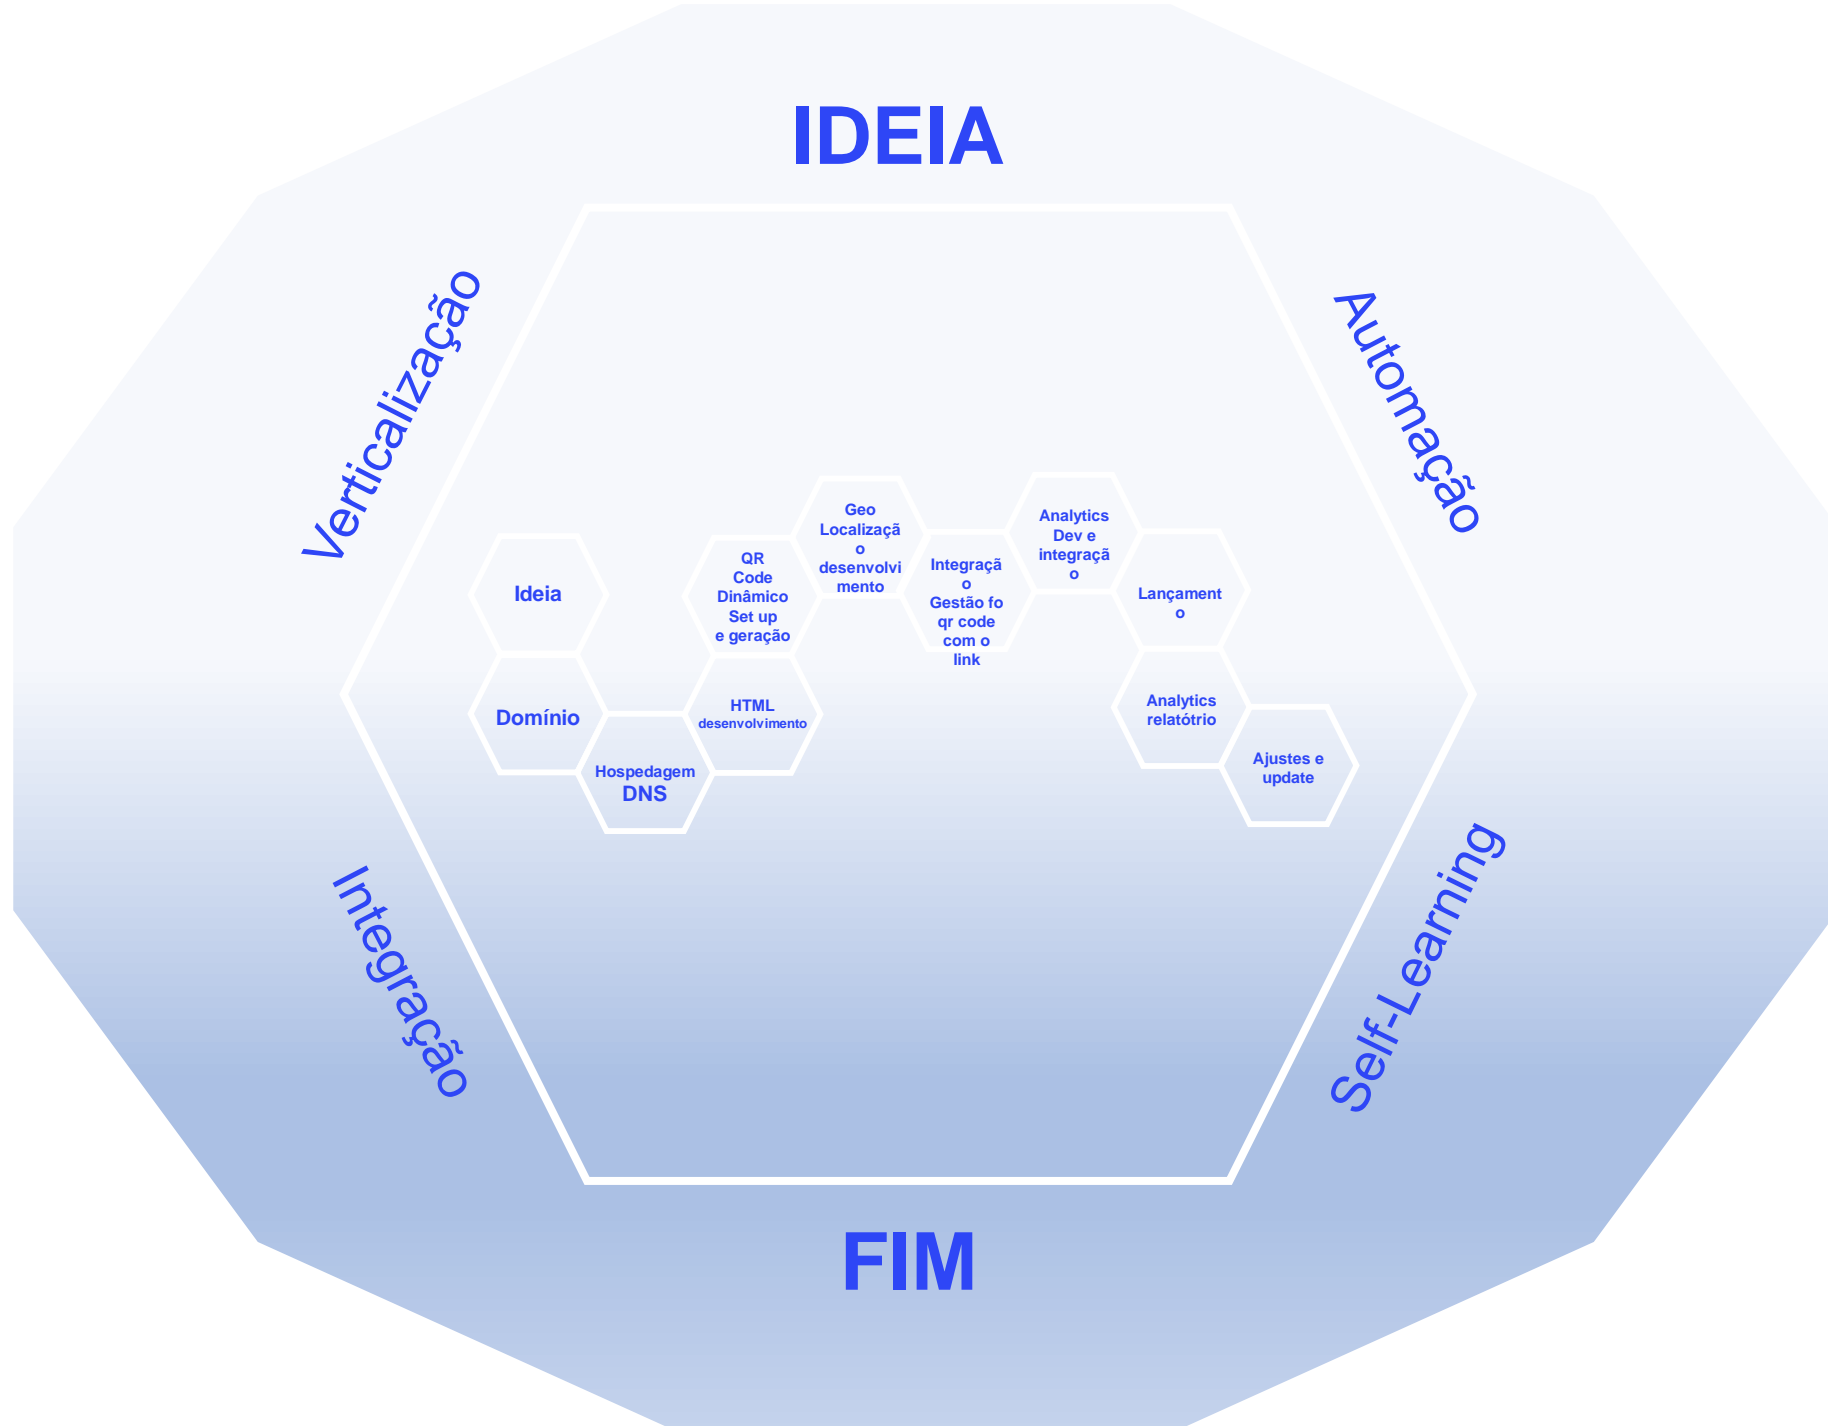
IDEIA

Verticalização

Automação

Ideia

Domínio

Hospedagem
DNS

HTML
desenvolvimento

QR
Code
Dinâmico
Set up
e geração

Geo
Localizaçã
o
desenvolvi
mento

Integraçã
o
Gestão fo
qr code
com o
link

Analytics
Dev e
integraçã
o

Lançament
o

Analytics
relatótrio

Ajustes e
update

Integração

Self-Learning

FIM